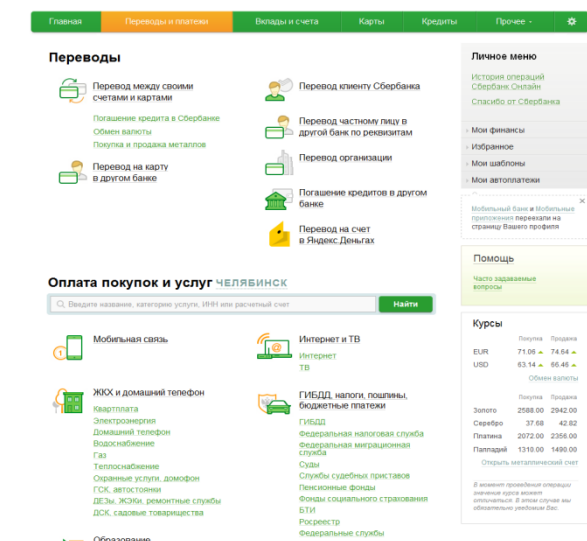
Главная | Переводы и платежи | Вклады и счета | Карты | Кредиты | Прочее

Переводы

Перевод между своими счетами и картами
Погашение кредита в Сбербанке
Обмен валюты
Покупка и продажа металлов

Перевод на карту в другом банке

Перевод клиенту Сбербанка

Перевод частному лицу в другой банк по реквизитам

Перевод организации

Погашение кредитов в другом банке

Перевод на счет в Яндекс.Деньгах

Оплата покупок и услуг ЧЕЛЯБИНСК

Введите название, категорию услуги, ИНН или расчетный счет | Найти

Мобильная связь

Интернет и ТВ
Интернет
ТВ

ЖКХ и домашний телефон
Квартплата
Электроэнергия
Домашний телефон
Водоснабжение
Газ
Теплоснабжение
Охранные услуги, домофон
ГСК, автостоянки
ДЕЗы, ЖЭКи, ремонтные службы
ДСК, садовые товарищества

ГИБДД, налоги, пошлины, бюджетные платежи
ГИБДД
Федеральная налоговая служба
Федеральная миграционная служба
Суды
Службы судебных приставов
Пенсионные фонды
Фонды социального страхования
БТИ
Росреестр
Федеральные службы

Образование

Личное меню
История операций Сбербанк Онлайн
Спасибо от Сбербанка

Мои финансы
Избранное
Мои шаблоны
Мои автоплатежи

Мобильный банк и Мобильные приложения переехали на страницу Вашего профиля

Помощь
Часто задаваемые вопросы

Курсы
| | Покупка | Продажа |
|---|---|---|
| EUR | 71.06 | 74.64 |
| USD | 63.14 | 66.46 |

Обмен валюты

| | Покупка | Продажа |
|---|---|---|
| Золото | 2588.00 | 2942.00 |
| Серебро | 37.68 | 42.82 |
| Платина | 2072.00 | 2356.00 |
| Палладий | 1310.00 | 1490.00 |

Открыть металлический счет

В момент проведения операции значение курса может отличаться. В этом случае мы обязательно уведомим Вас.